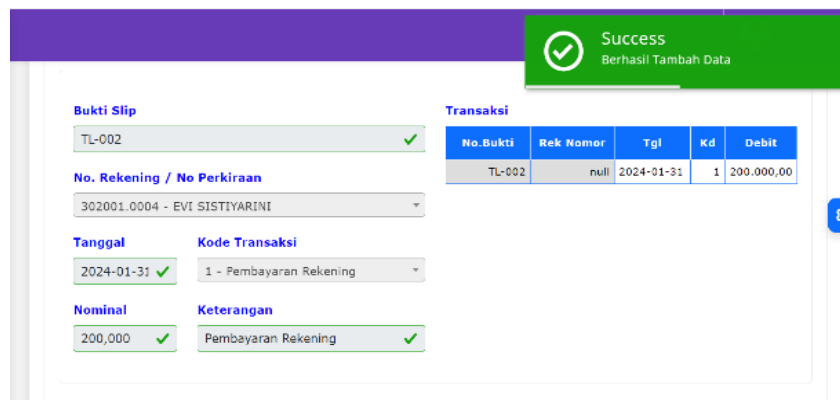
Success
Berhasil Tambah Data

Bukti Slip
TL-002

No. Rekening / No Perkiraan
302001.0004 - EVI SISTIYARINI

Tanggal
2024-01-31

Kode Transaksi
1 - Pembayaran Rekening

Nominal
200,000

Keterangan
Pembayaran Rekening

Transaksi

| No.Bukti | Rek Nomor | Tgl | Kd | Debit |
|---|---|---|---|---|
| TL-002 | null | 2024-01-31 | 1 | 200.000,00 |